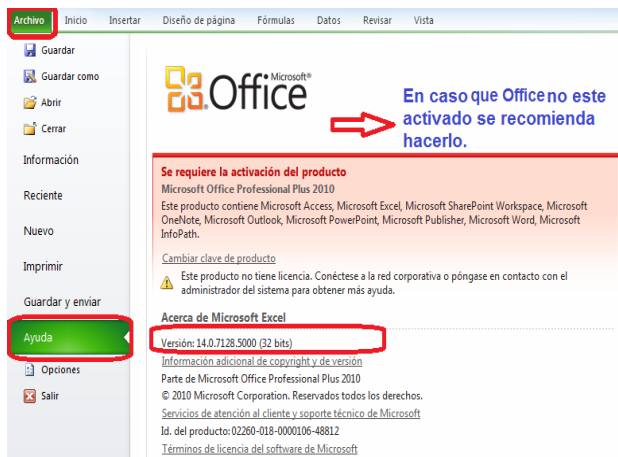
Archivo Inicio Insertar Diseño de página Fórmulas Datos Revisar Vista

Guardar
Guardar como
Abrir
Cerrar
Información
Reciente
Nuevo
Imprimir
Guardar y enviar
Ayuda
Opciones
Salir

Microsoft® Office

En caso que Office no este activado se recomienda hacerlo.

Se requiere la activación del producto
Microsoft Office Professional Plus 2010
Este producto contiene Microsoft Access, Microsoft Excel, Microsoft SharePoint Workspace, Microsoft OneNote, Microsoft Outlook, Microsoft PowerPoint, Microsoft Publisher, Microsoft Word, Microsoft InfoPath.

Cambiar clave de producto
Este producto no tiene licencia. Conéctese a la red corporativa o póngase en contacto con el administrador del sistema para obtener más ayuda.

Acerca de Microsoft Excel
Versión: 14.0.7128.5000 (32 bits)
Información adicional de copyright y de versión
Parte de Microsoft Office Professional Plus 2010
© 2010 Microsoft Corporation. Reservados todos los derechos.
Servicios de atención al cliente y soporte técnico de Microsoft
Id. del producto: 02260-018-0000106-48812
Términos de licencia del software de Microsoft